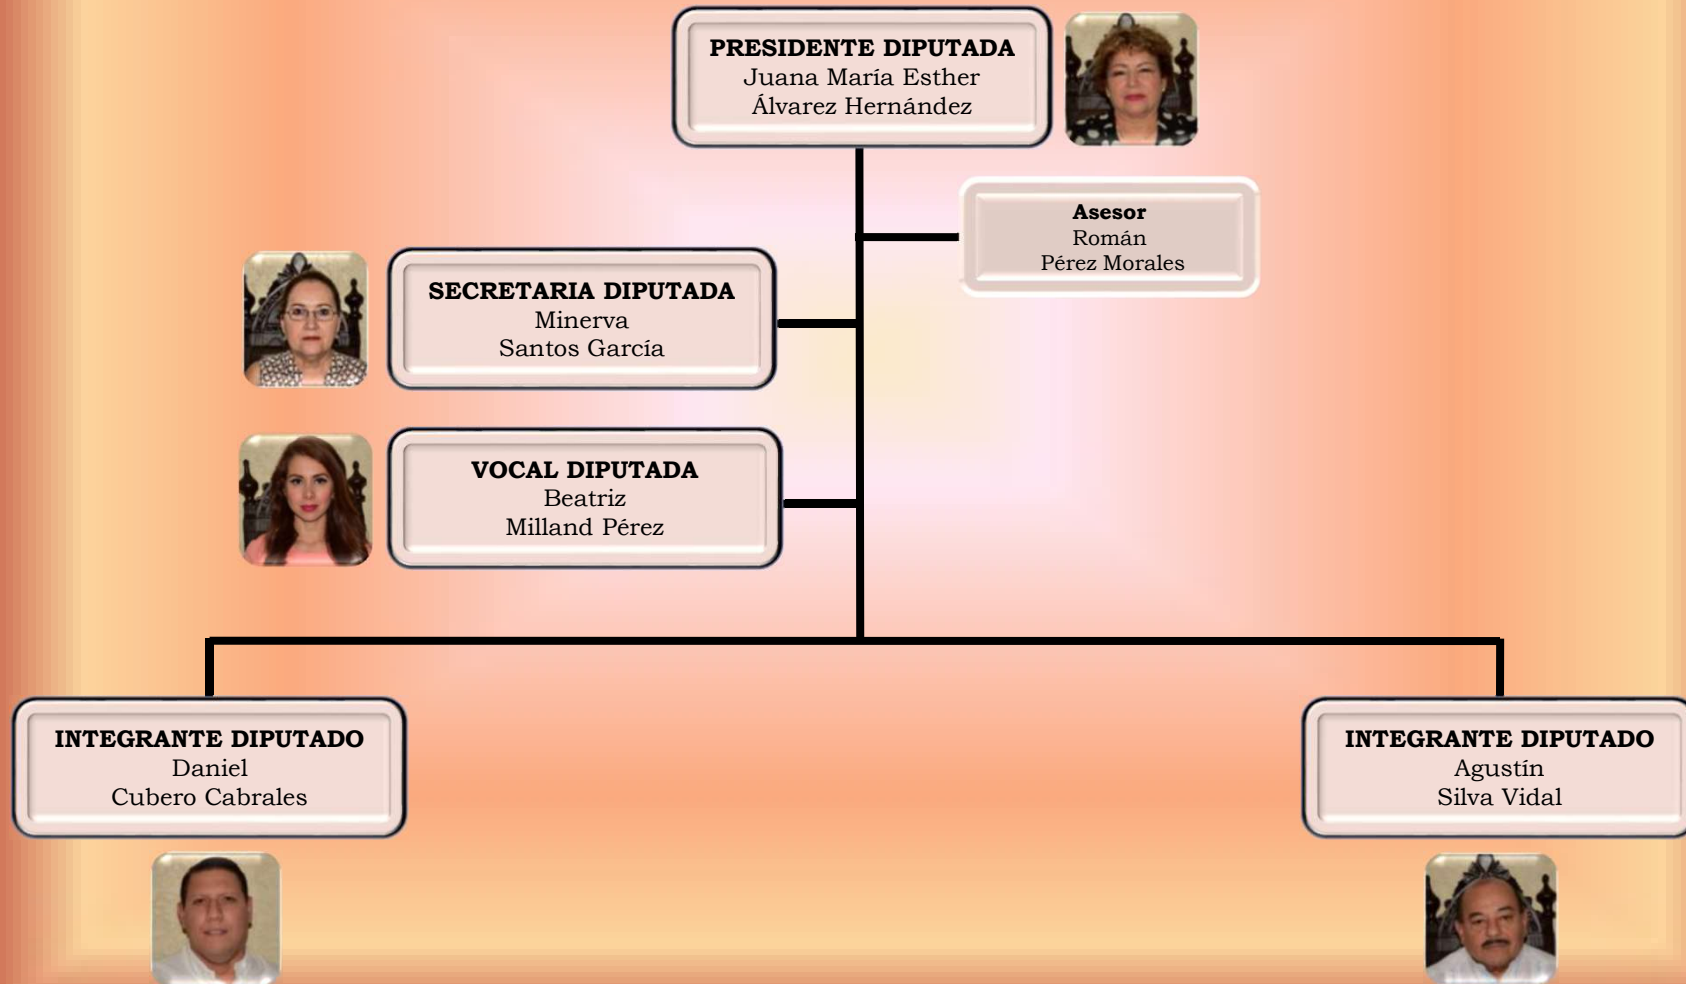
PRESIDENTE DIPUTADA
Juana María Esther
Álvarez Hernández

Asesor
Román
Pérez Morales

SECRETARIA DIPUTADA
Minerva
Santos García

VOCAL DIPUTADA
Beatriz
Milland Pérez

INTEGRANTE DIPUTADO
Daniel
Cubero Cabrales

INTEGRANTE DIPUTADO
Agustín
Silva Vidal